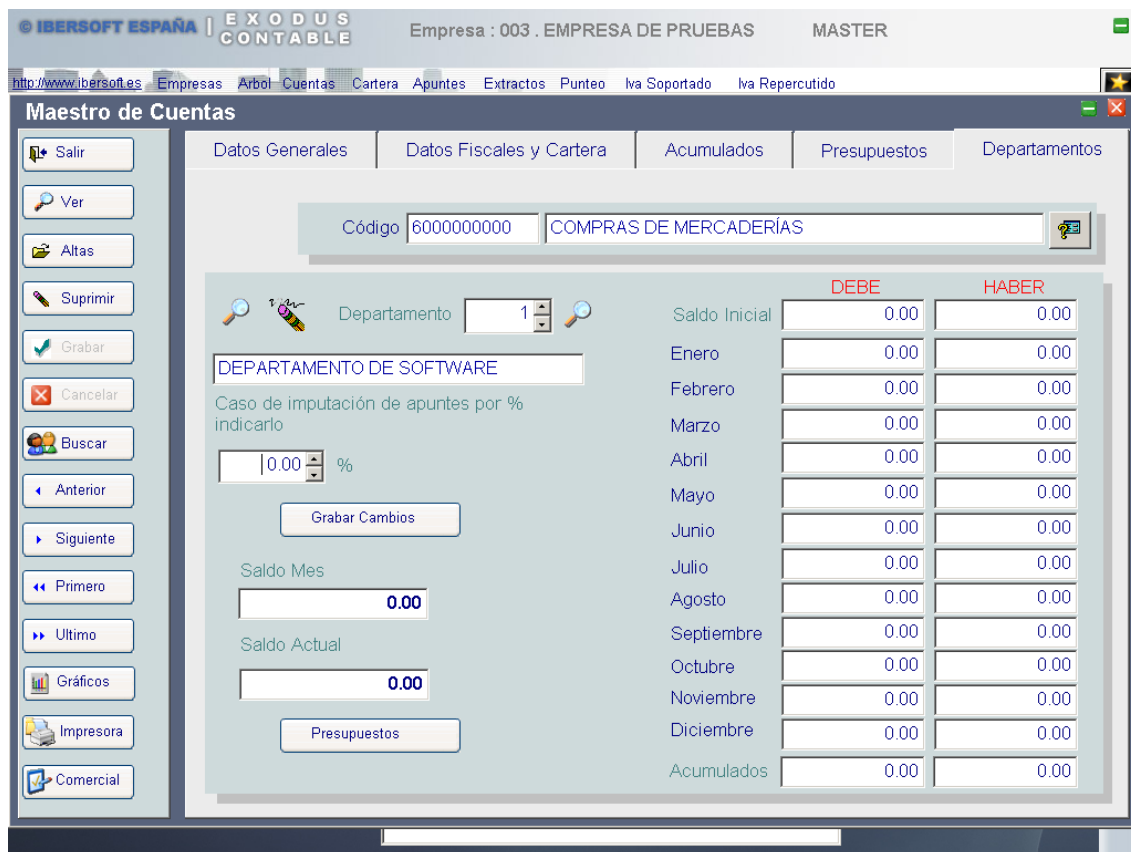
© IBERSOFT ESPAÑA | EXODUS CONTABLE   Empresa : 003 . EMPRESA DE PRUEBAS   MASTER

http://www.ibersoft.es  Empresas  Arbol  Cuentas  Cartera  Apuntes  Extractos  Punteo  Iva Soportado  Iva Repercutido

Maestro de Cuentas

Salir
Ver
Altas
Suprimir
Grabar
Cancelar
Buscar
Anterior
Siguiente
Primero
Ultimo
Gráficos
Impresora
Comercial

Datos Generales | Datos Fiscales y Cartera | Acumulados | Presupuestos | Departamentos

Código 6000000000 COMPRAS DE MERCADERÍAS

Departamento 1

DEPARTAMENTO DE SOFTWARE

Caso de imputación de apuntes por % indicarlo

0.00 %

Grabar Cambios

Saldo Mes
0.00

Saldo Actual
0.00

Presupuestos

| | DEBE | HABER |
|---|---|---|
| Saldo Inicial | 0.00 | 0.00 |
| Enero | 0.00 | 0.00 |
| Febrero | 0.00 | 0.00 |
| Marzo | 0.00 | 0.00 |
| Abril | 0.00 | 0.00 |
| Mayo | 0.00 | 0.00 |
| Junio | 0.00 | 0.00 |
| Julio | 0.00 | 0.00 |
| Agosto | 0.00 | 0.00 |
| Septiembre | 0.00 | 0.00 |
| Octubre | 0.00 | 0.00 |
| Noviembre | 0.00 | 0.00 |
| Diciembre | 0.00 | 0.00 |
| Acumulados | 0.00 | 0.00 |